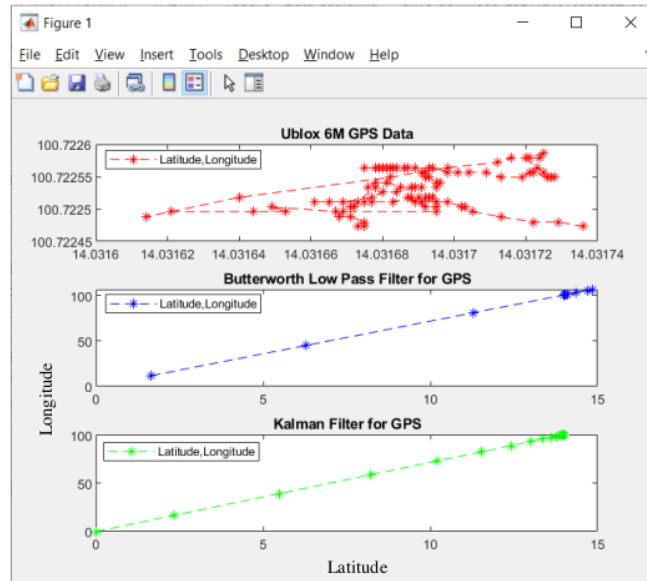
Figure 1

File Edit View Insert Tools Desktop Window Help

Ublox 6M GPS Data

Latitude,Longitude

100.7226
100.72255
100.7225
100.72245
14.0316 14.03162 14.03164 14.03166 14.03168 14.0317 14.03172 14.03174

Butterworth Low Pass Filter for GPS

Latitude,Longitude

100
50
0
0 5 10 15

Longitude

Kalman Filter for GPS

Latitude,Longitude

100
50
0
0 5 10 15

Latitude